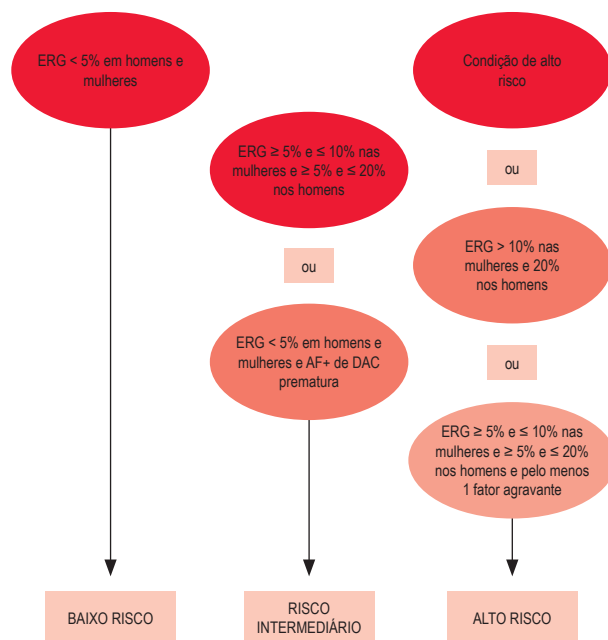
ERG < 5% em homens e mulheres

ERG ≥ 5% e ≤ 10% nas mulheres e ≥ 5% e ≤ 20% nos homens

ou

ERG < 5% em homens e mulheres e AF+ de DAC prematura

Condição de alto risco

ou

ERG > 10% nas mulheres e 20% nos homens

ou

ERG ≥ 5% e ≤ 10% nas mulheres e ≥ 5% e ≤ 20% nos homens e pelo menos 1 fator agravante

BAIXO RISCO

RISCO INTERMEDIÁRIO

ALTO RISCO